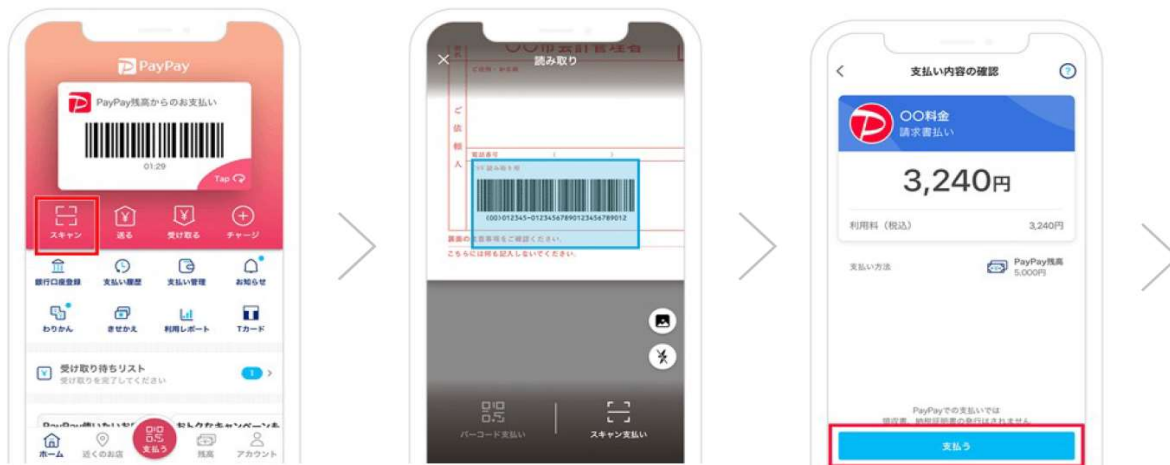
PayPay

PayPay残高からのお支払い

01:29

Tap

スキャン 送る 受け取る チャージ

銀行口座登録 支払い履歴 支払い管理 お知らせ

わりかん きせかえ 利用レポート Tカード

受け取り待ちリスト
受け取りを完了してください

1

PayPay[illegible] おトクなキャンペーン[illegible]

ホーム 近くのお店 支払う 残高 アカウント

読み取り

〇〇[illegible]

ご依頼人

(00)012345-012345678901234567890​12

裏面の注意事項をご確認ください。
こちらには何も記入しないでください。

バーコード支払い スキャン支払い

支払い内容の確認

〇〇料金
請求書払い

3,240円

利用料（税込） 3,240円

支払い方法 PayPay残高 5,000円

PayPayでの支払いでは
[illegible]

支払う